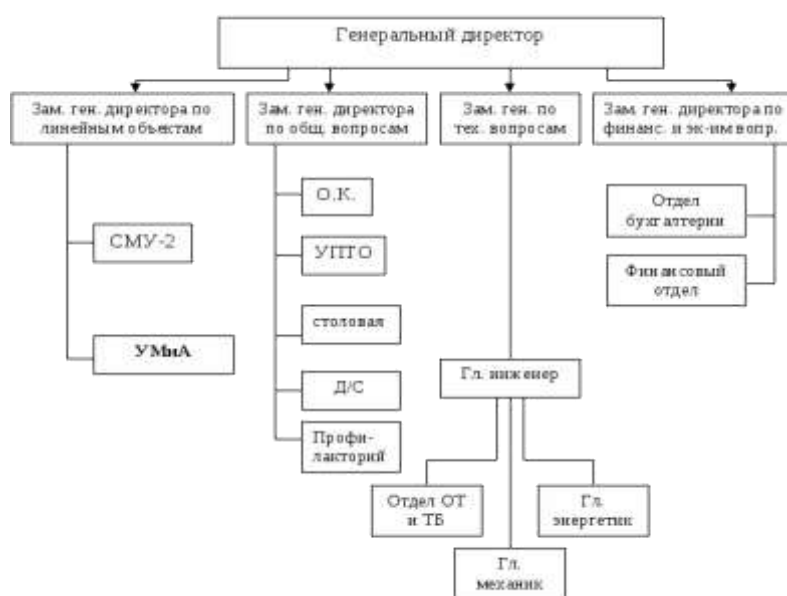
Генеральный директор

Зам. ген. директора по линейным объектам

СМУ-2

УМиА

Зам. ген. директора по общ. вопросам

О.К.

УПТО

столовая

Д/С

Профилакторий

Зам. ген. по тех. вопросам

Гл. инженер

Отдел ОТ и ТБ

Гл. механик

Гл. энергетик

Зам. ген. директора по финанс. и эк-им вопр.

Отдел бухгалтерии

Финансовый отдел